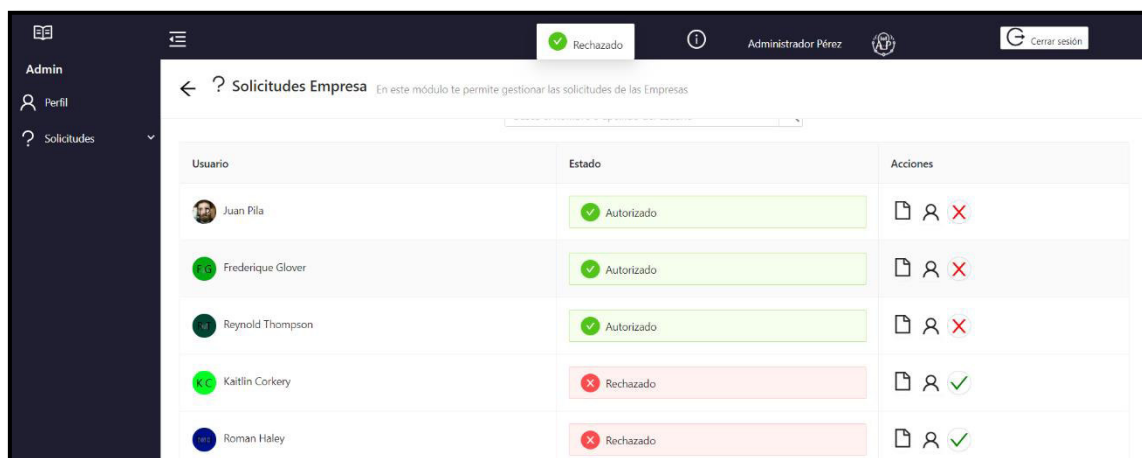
Rechazado

Administrador Pérez

AP

Cerrar sesión

Admin

Perfil

Solicitudes

← ? Solicitudes Empresa En este módulo te permite gestionar las solicitudes de las Empresas

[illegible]

| Usuario | Estado | Acciones |
|---|---|---|
| Juan Pila | Autorizado | |
| FG Frederique Glover | Autorizado | |
| RT Reynold Thompson | Autorizado | |
| KC Kaitlin Corkery | Rechazado | |
| RH Roman Haley | Rechazado | |